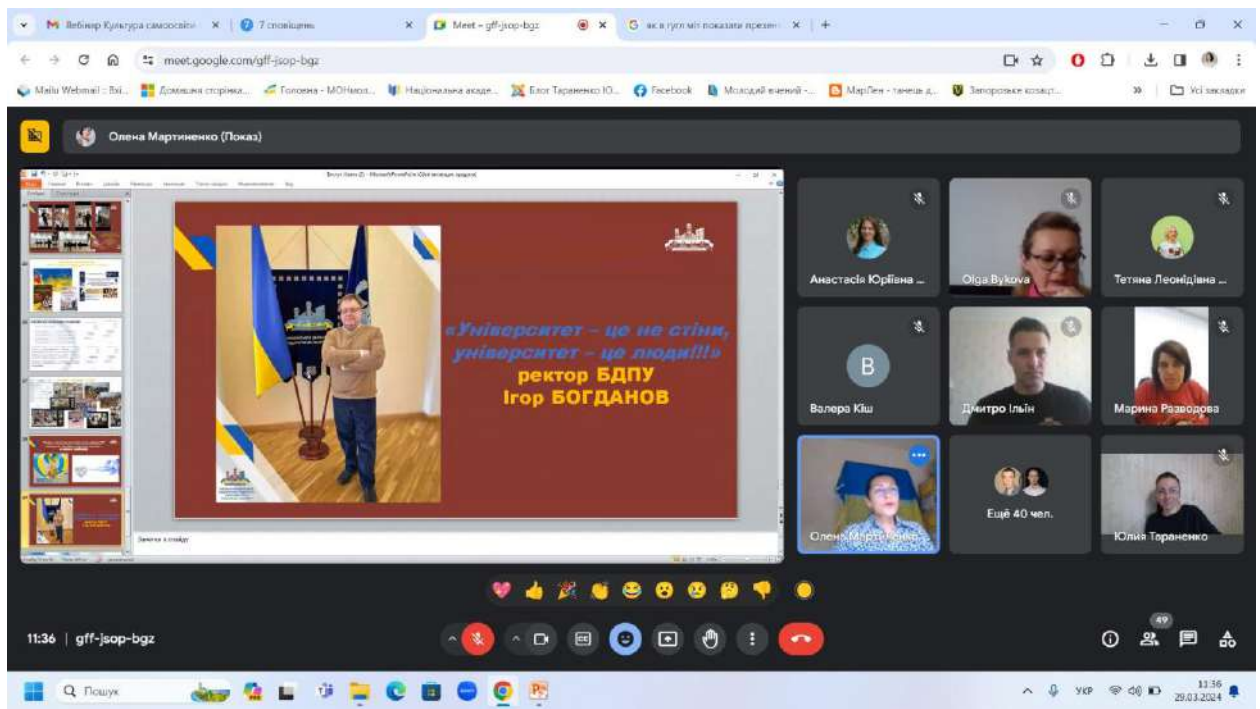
M Вебінар Культура самоосвіти | 7 сповіщень | Meet - gff-jsop-bgz | як в гугл міт показати презен | +

meet.google.com/gff-jsop-bgz

Mailu Webmail :: Вхі... | Домашня сторінка... | Головна - МОНмол... | Національна акаде... | Блог Тараненко Ю... | Facebook | Молодий вчений -... | МарЛен - танець д... | Запорозьке козацт... | Усі закладки

Олена Мартиненко (Показ)

«Університет – це не стіни, університет – це люди!!!»
ректор БДПУ
Ігор БОГДАНОВ

Заметки к слайду

Анастасія Юріївна ...
Olga Bykova
Тетяна Леонідівна ...
B
Валера Кіш
Дмитро Ільїн
Марина Разводова
Олена Мартиненко
Ещё 40 чел.
Юлия Тораненко

11:36 | gff-jsop-bgz

49

Пошук

УКР 11:36 29.03.2024